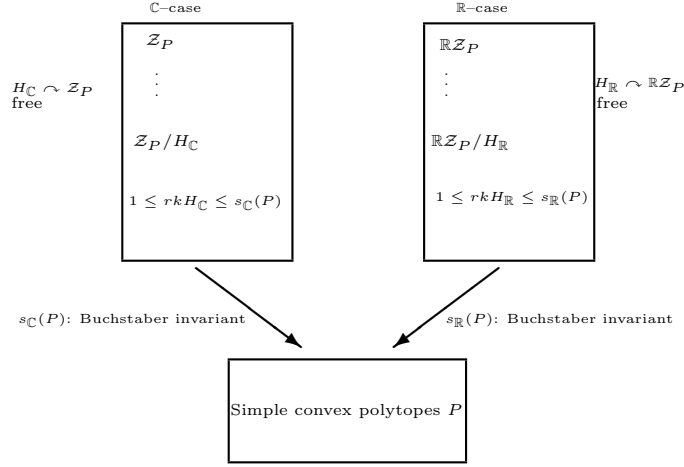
$\mathbb{C}$–case

$\mathcal{Z}_P$

$\vdots$

$\mathcal{Z}_P/H_{\mathbb{C}}$

$1 \leq rkH_{\mathbb{C}} \leq s_{\mathbb{C}}(P)$

$H_{\mathbb{C}} \curvearrowright \mathcal{Z}_P$ free

$\mathbb{R}$–case

$\mathbb{R}\mathcal{Z}_P$

$\vdots$

$\mathbb{R}\mathcal{Z}_P/H_{\mathbb{R}}$

$1 \leq rkH_{\mathbb{R}} \leq s_{\mathbb{R}}(P)$

$H_{\mathbb{R}} \curvearrowright \mathbb{R}\mathcal{Z}_P$ free

$s_{\mathbb{C}}(P)$: Buchstaber invariant

$s_{\mathbb{R}}(P)$: Buchstaber invariant

Simple convex polytopes $P$